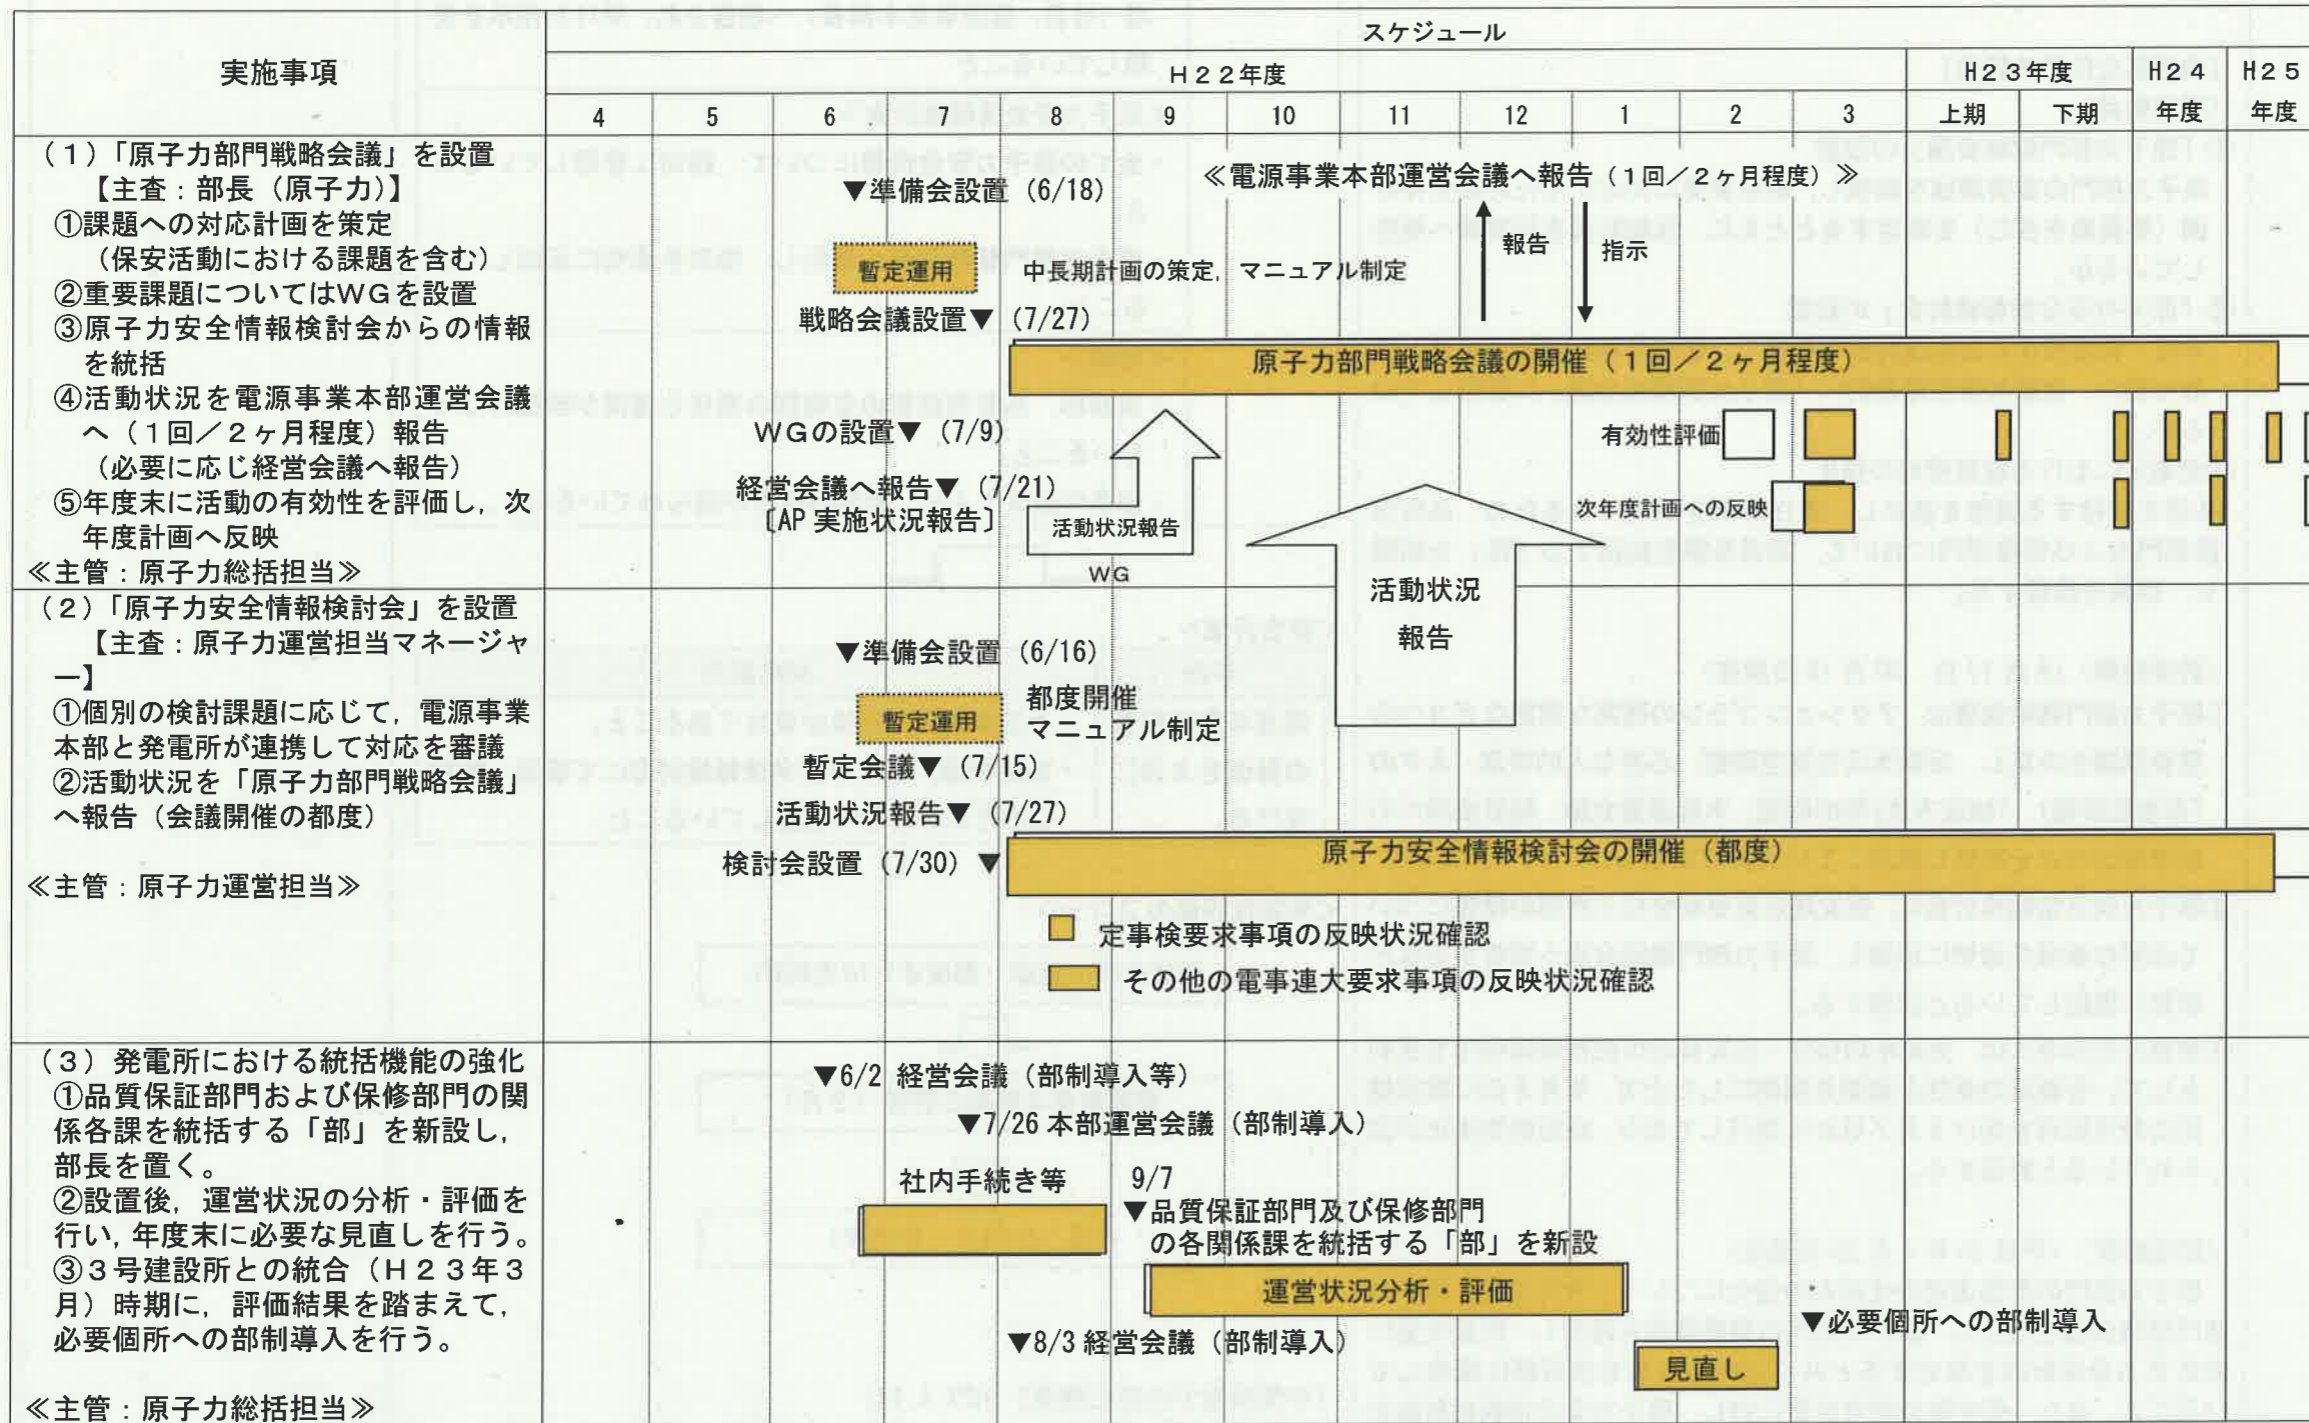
| 実施事項 | スケジュール |
|---|---|
| | H22年度: 4 5 6 7 8 9 10 11 12 1 2 3 / H23年度: 上期 下期 / H24年度 / H25年度 |

（1）「原子力部門戦略会議」を設置
【主査：部長（原子力）】
①課題への対応計画を策定
（保安活動における課題を含む）
②重要課題についてはWGを設置
③原子力安全情報検討会からの情報を統括
④活動状況を電源事業本部運営会議へ（1回／2ヶ月程度）報告
（必要に応じ経営会議へ報告）
⑤年度末に活動の有効性を評価し，次年度計画へ反映
≪主管：原子力総括担当≫

▼準備会設置（6/18）
暫定運用
中長期計画の策定，マニュアル制定
戦略会議設置▼（7/27）
≪電源事業本部運営会議へ報告（1回／2ヶ月程度）≫
報告
指示
原子力部門戦略会議の開催（1回／2ヶ月程度）
WGの設置▼（7/9）
経営会議へ報告▼（7/21）
〔AP 実施状況報告〕
活動状況報告
WG
有効性評価
次年度計画への反映
活動状況
報告

（2）「原子力安全情報検討会」を設置
【主査：原子力運営担当マネージャー】
①個別の検討課題に応じて，電源事業本部と発電所が連携して対応を審議
②活動状況を「原子力部門戦略会議」へ報告（会議開催の都度）
≪主管：原子力運営担当≫

▼準備会設置（6/16）
暫定運用
都度開催
マニュアル制定
暫定会議▼（7/15）
活動状況報告▼（7/27）
検討会設置（7/30）▼
原子力安全情報検討会の開催（都度）
定事検要求事項の反映状況確認
その他の電事連大要求事項の反映状況確認

（3）発電所における統括機能の強化
①品質保証部門および保修部門の関係各課を統括する「部」を新設し，部長を置く。
②設置後，運営状況の分析・評価を行い，年度末に必要な見直しを行う。
③3号建設所との統合（H23年3月）時期に，評価結果を踏まえて，必要個所への部制導入を行う。
≪主管：原子力総括担当≫

▼6/2 経営会議（部制導入等）
▼7/26 本部運営会議（部制導入）
社内手続き等
9/7
▼品質保証部門及び保修部門の各関係課を統括する「部」を新設
運営状況分析・評価
▼8/3 経営会議（部制導入）
見直し
▼必要個所への部制導入